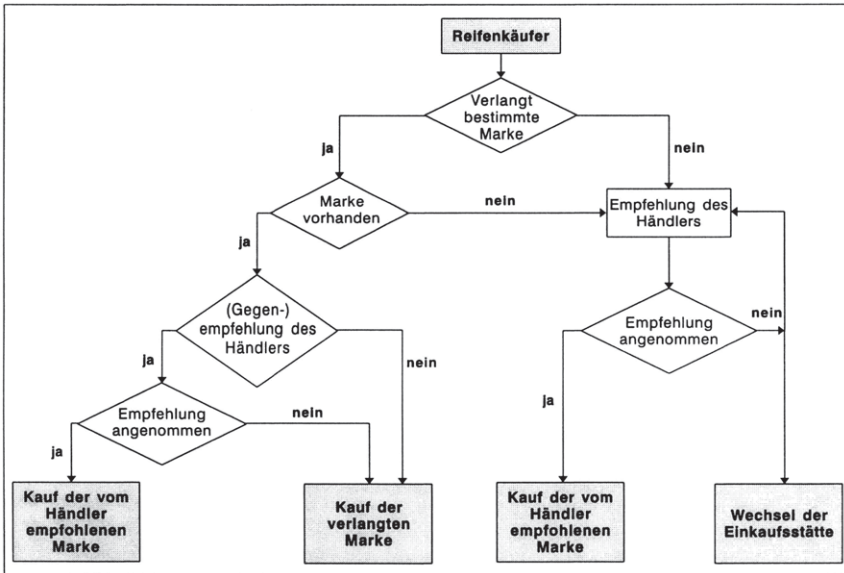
Reifenkäufer

Verlangt bestimmte Marke

ja

nein

Marke vorhanden

nein

Empfehlung des Händlers

ja

(Gegen-) empfehlung des Händlers

Empfehlung angenommen

nein

ja

nein

Empfehlung angenommen

nein

ja

ja

Kauf der vom Händler empfohlenen Marke

Kauf der verlangten Marke

Kauf der vom Händler empfohlenen Marke

Wechsel der Einkaufsstätte